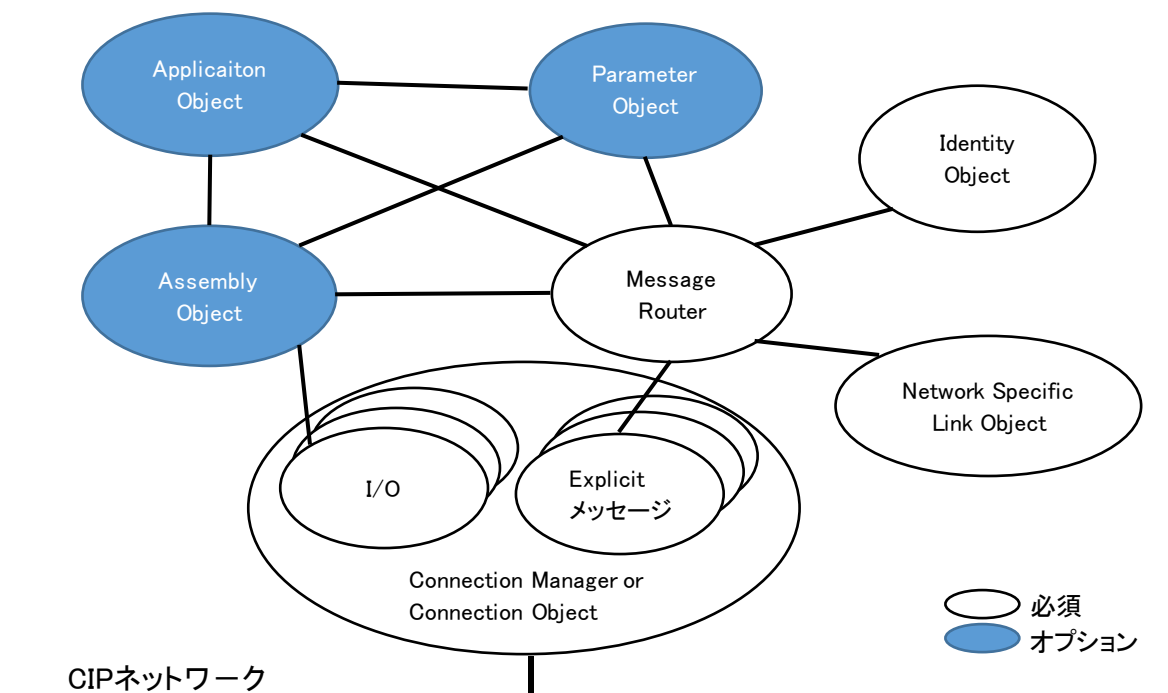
Applicaiton Object

Parameter Object

Identity Object

Assembly Object

Message Router

Network Specific Link Object

I/O

Explicit メッセージ

Connection Manager or Connection Object

必須

オプション

CIPネットワーク